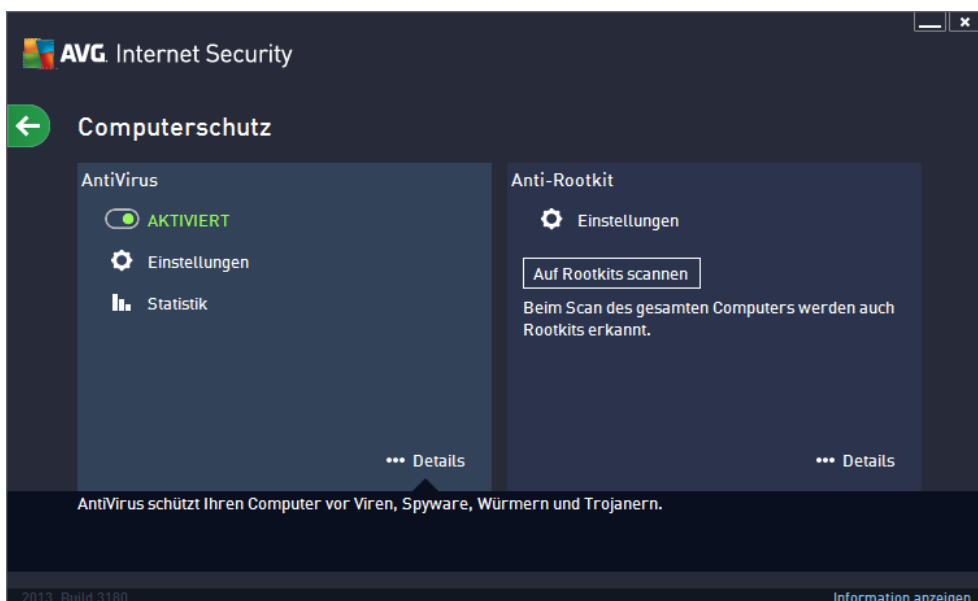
AVG. Internet Security

Computerschutz

AntiVirus

AKTIVIERT

Einstellungen

Statistik

••• Details

Anti-Rootkit

Einstellungen

Auf Rootkits scannen

Beim Scan des gesamten Computers werden auch Rootkits erkannt.

••• Details

AntiVirus schützt Ihren Computer vor Viren, Spyware, Würmern und Trojanern.

2013 Build 3180

Information anzeigen